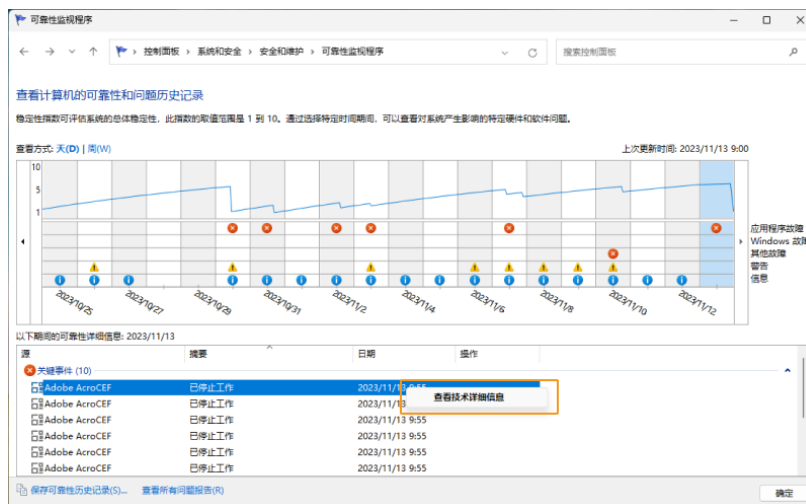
可靠性监视程序

控制面板 › 系统和安全 › 安全和维护 › 可靠性监视程序

搜索控制面板

查看计算机的可靠性和问题历史记录

稳定性指数可评估系统的总体稳定性，此指数的取值范围是 1 到 10。通过选择特定时间期间，可以查看对系统产生影响的特定硬件和软件问题。

查看方式: 天(D) | 周(W)

上次更新时间: 2023/11/13 9:00

10
5
1

应用程序故障
Windows 故障
其他故障
警告
信息

2023/10/25
2023/10/27
2023/10/29
2023/10/31
2023/11/2
2023/11/4
2023/11/6
2023/11/8
2023/11/10
2023/11/12

以下期间的可靠性详细信息: 2023/11/13

| 源 | 摘要 | 日期 | 操作 |
|---|---|---|---|
| 关键事件 (10) | | | |
| Adobe AcroCEF | 已停止工作 | 2023/11/13 9:55 | 查看技术详细信息 |
| Adobe AcroCEF | 已停止工作 | 2023/11/13 9:55 | |
| Adobe AcroCEF | 已停止工作 | 2023/11/13 9:55 | |
| Adobe AcroCEF | 已停止工作 | 2023/11/13 9:55 | |
| Adobe AcroCEF | 已停止工作 | 2023/11/13 9:55 | |
| Adobe AcroCEF | 已停止工作 | 2023/11/13 9:55 | |

保存可靠性历史记录(S)... 查看所有问题报告(R)

确定